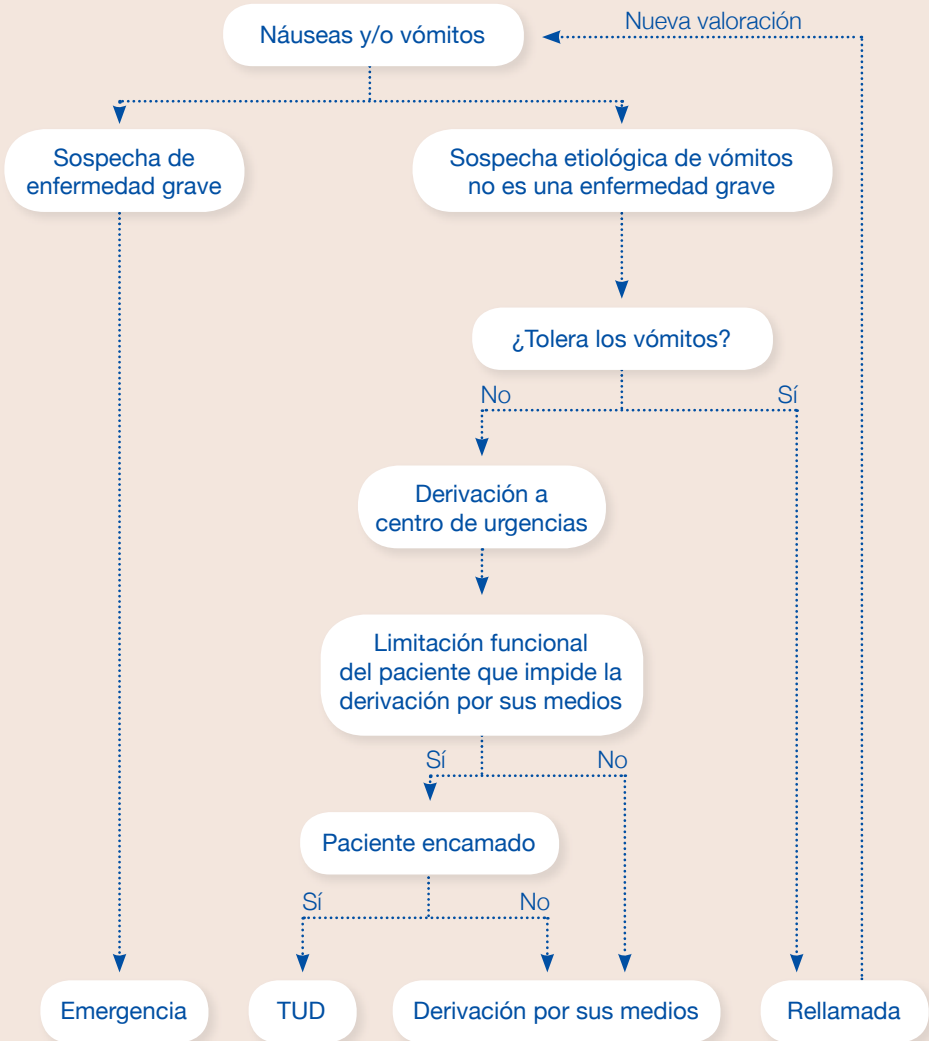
Nueva valoración

Náuseas y/o vómitos

Sospecha de enfermedad grave

Sospecha etiológica de vómitos no es una enfermedad grave

¿Tolera los vómitos?

No

Sí

Derivación a centro de urgencias

Limitación funcional del paciente que impide la derivación por sus medios

Sí

No

Paciente encamado

Sí

No

Emergencia

TUD

Derivación por sus medios

Rellamada